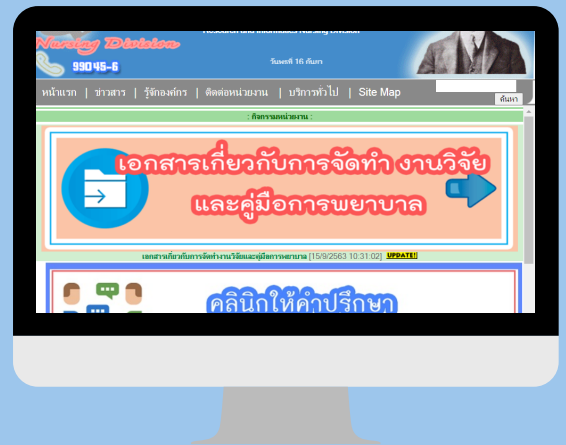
Research and Informatics Nursing Division
Nursing Division
990 45-6
วันพุธที่ 16 กันยา

หน้าแรก | ข่าวสาร | รู้จักองค์กร | ติดต่อหน่วยงาน | บริการทั่วไป | Site Map
ค้นหา

: กิจกรรมหน่วยงาน :

เอกสารเกี่ยวกับการจัดทำ งานวิจัย และคู่มือการพยาบาล

เอกสารเกี่ยวกับการจัดทำงานวิจัยและคู่มือการพยาบาล [15/9/2563 10:31:02] UPDATE!

คลินิกให้คำปรึกษา